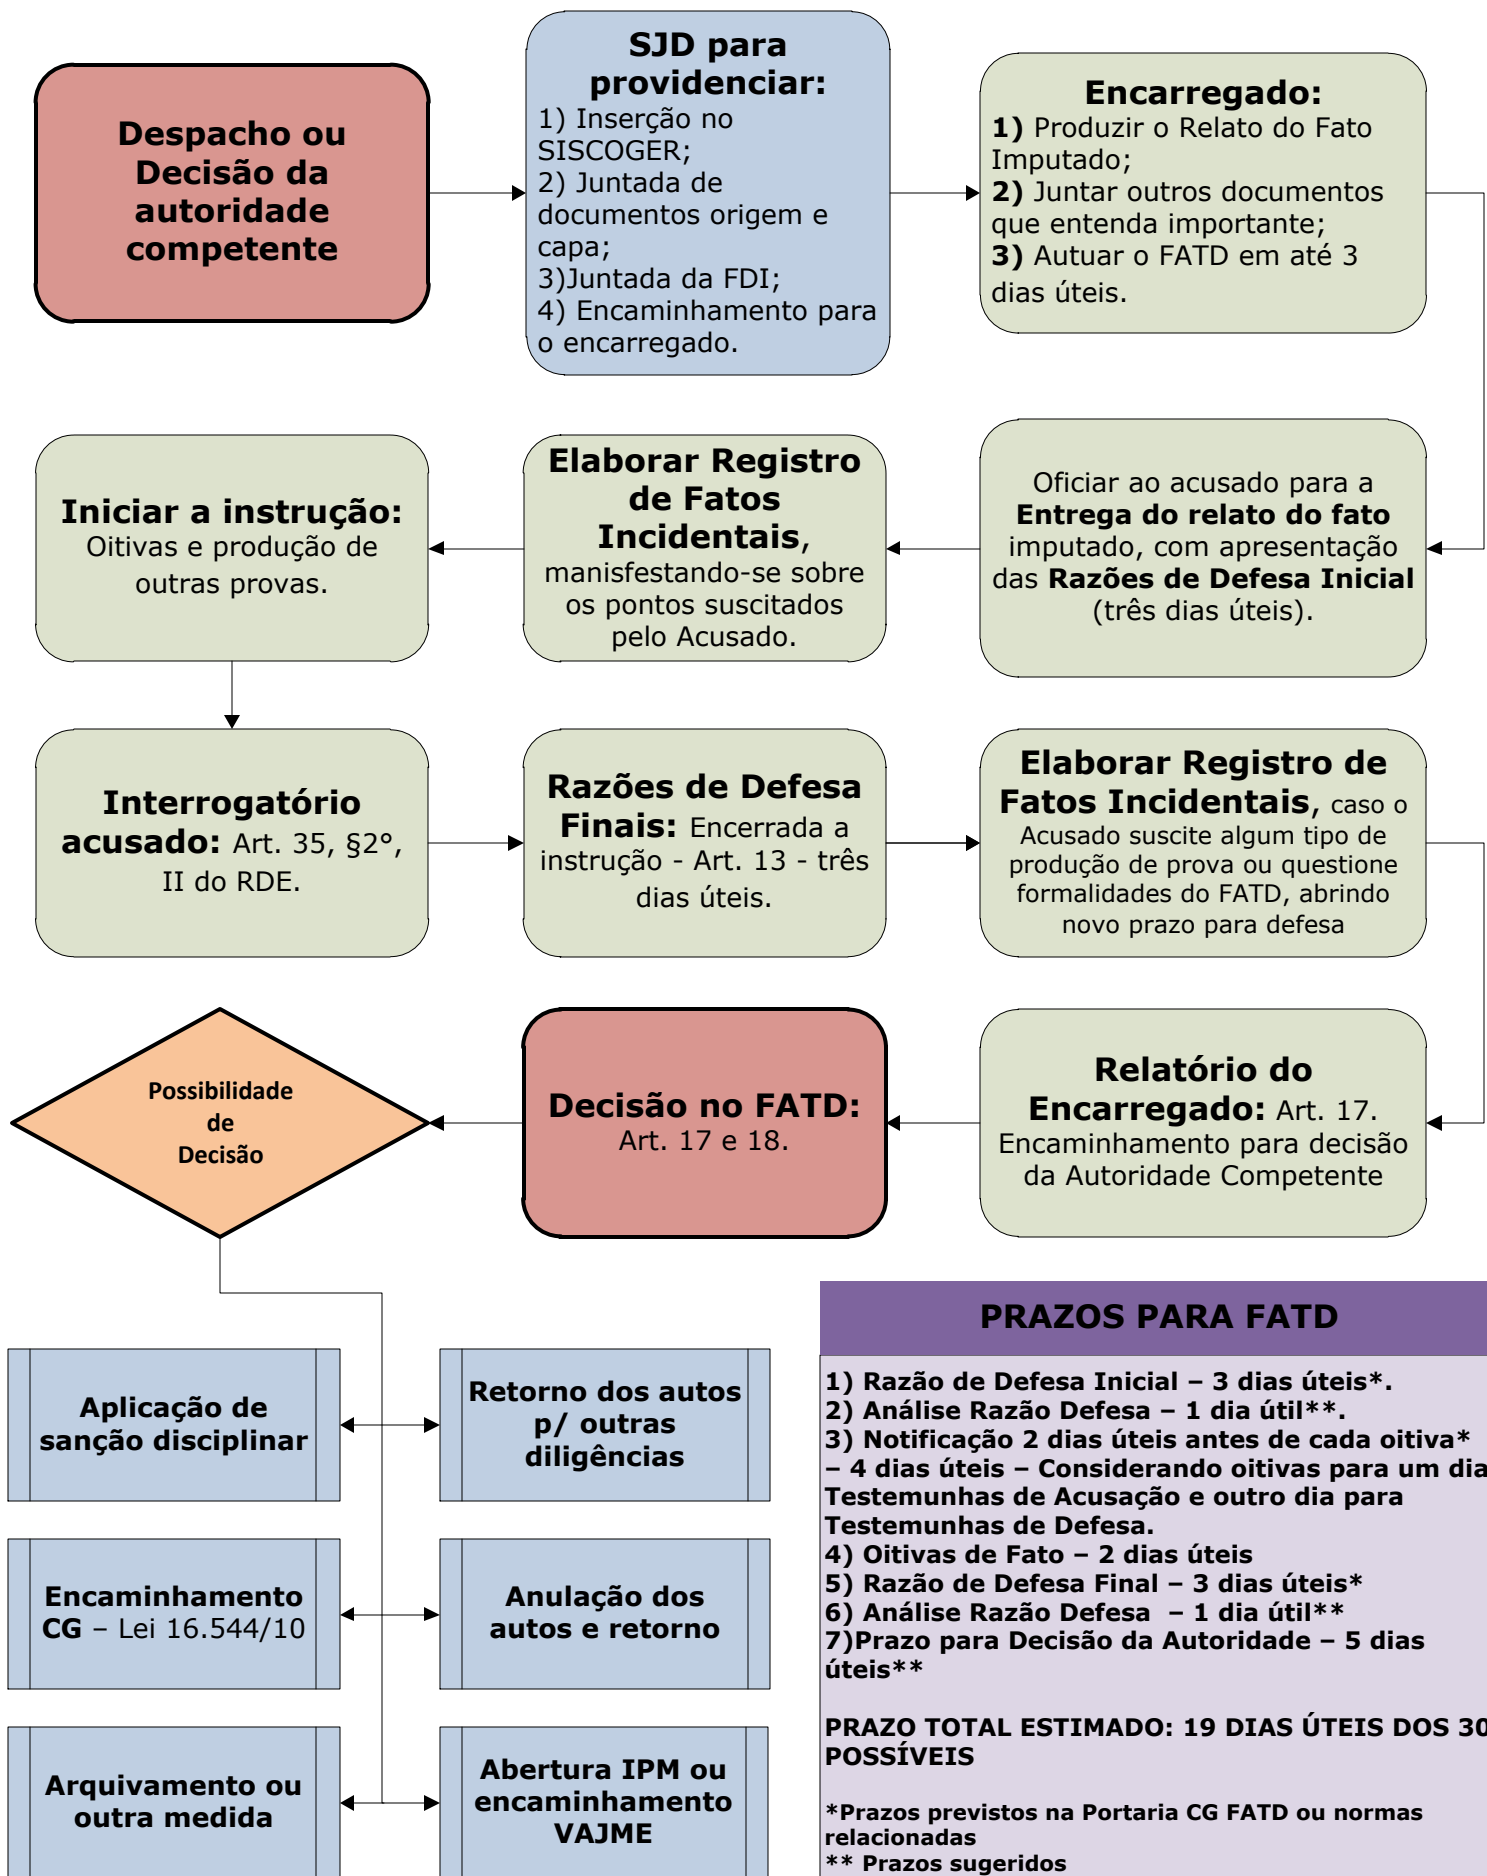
Despacho ou Decisão da autoridade competente

SJD para providenciar:
1) Inserção no SISCOGER;
2) Juntada de documentos origem e capa;
3)Juntada da FDI;
4) Encaminhamento para o encarregado.

Encarregado:
1) Produzir o Relato do Fato Imputado;
2) Juntar outros documentos que entenda importante;
3) Autuar o FATD em até 3 dias úteis.

Oficiar ao acusado para a Entrega do relato do fato imputado, com apresentação das Razões de Defesa Inicial (três dias úteis).

Elaborar Registro de Fatos Incidentais, manisfestando-se sobre os pontos suscitados pelo Acusado.

Iniciar a instrução: Oitivas e produção de outras provas.

Interrogatório acusado: Art. 35, §2°, II do RDE.

Razões de Defesa Finais: Encerrada a instrução - Art. 13 - três dias úteis.

Elaborar Registro de Fatos Incidentais, caso o Acusado suscite algum tipo de produção de prova ou questione formalidades do FATD, abrindo novo prazo para defesa

Relatório do Encarregado: Art. 17. Encaminhamento para decisão da Autoridade Competente

Decisão no FATD: Art. 17 e 18.

Possibilidade de Decisão

Aplicação de sanção disciplinar

Retorno dos autos p/ outras diligências

Encaminhamento CG – Lei 16.544/10

Anulação dos autos e retorno

Arquivamento ou outra medida

Abertura IPM ou encaminhamento VAJME

PRAZOS PARA FATD

1) Razão de Defesa Inicial – 3 dias úteis*.
2) Análise Razão Defesa – 1 dia útil**.
3) Notificação 2 dias úteis antes de cada oitiva* – 4 dias úteis – Considerando oitivas para um dia Testemunhas de Acusação e outro dia para Testemunhas de Defesa.
4) Oitivas de Fato – 2 dias úteis
5) Razão de Defesa Final – 3 dias úteis*
6) Análise Razão Defesa – 1 dia útil**
7)Prazo para Decisão da Autoridade – 5 dias úteis**

PRAZO TOTAL ESTIMADO: 19 DIAS ÚTEIS DOS 30 POSSÍVEIS

*Prazos previstos na Portaria CG FATD ou normas relacionadas
** Prazos sugeridos